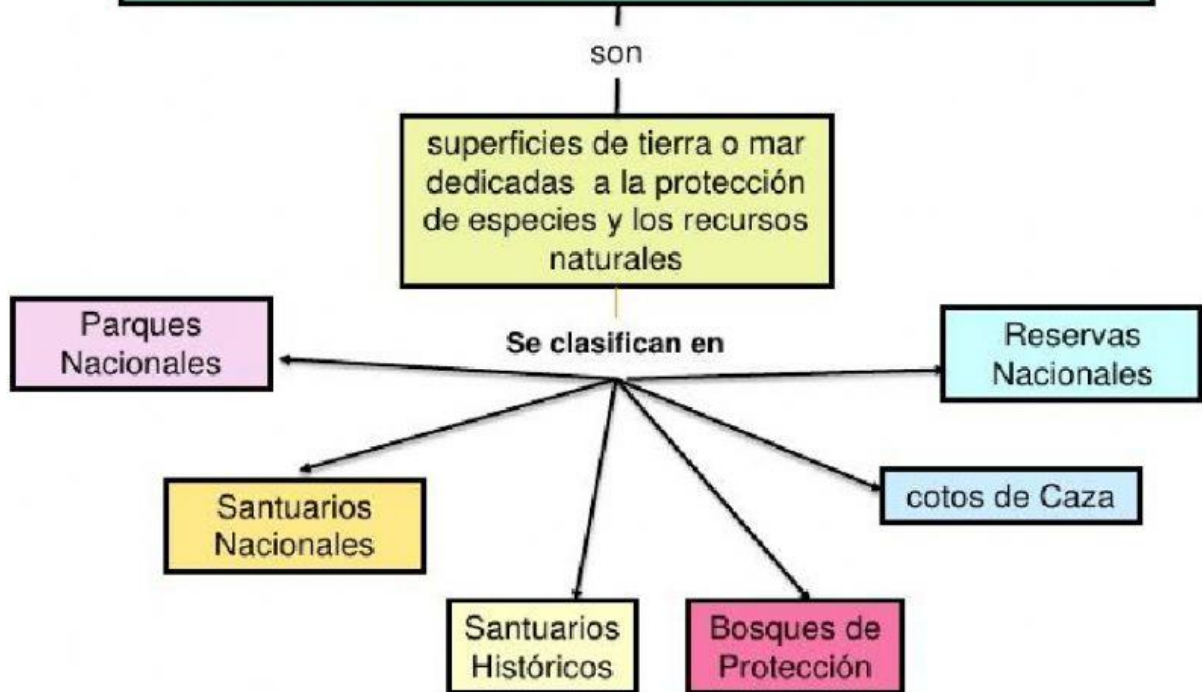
son

superficies de tierra o mar dedicadas a la protección de especies y los recursos naturales

Se clasifican en

Parques Nacionales

Reservas Nacionales

Santuarios Nacionales

cotos de Caza

Santuarios Históricos

Bosques de Protección